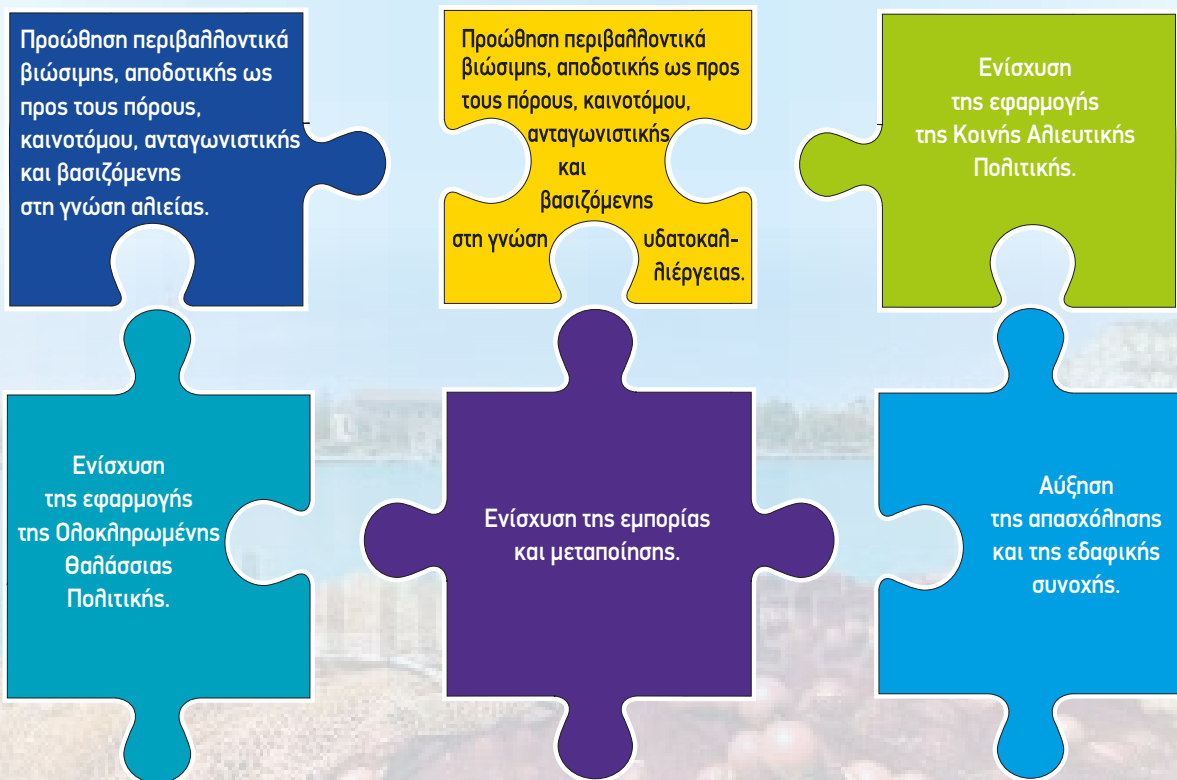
Προώθηση περιβαλλοντικά βιώσιμης, αποδοτικής ως προς τους πόρους, καινοτόμου, ανταγωνιστικής και βασιζόμενης στη γνώση αλιείας.

Προώθηση περιβαλλοντικά βιώσιμης, αποδοτικής ως προς τους πόρους, καινοτόμου, ανταγωνιστικής και βασιζόμενης στη γνώση υδατοκαλλιέργειας.

Ενίσχυση της εφαρμογής της Κοινής Αλιευτικής Πολιτικής.

Ενίσχυση της εφαρμογής της Ολοκληρωμένης Θαλάσσιας Πολιτικής.

Ενίσχυση της εμπορίας και μεταποίησης.

Αύξηση της απασχόλησης και της εδαφικής συνοχής.